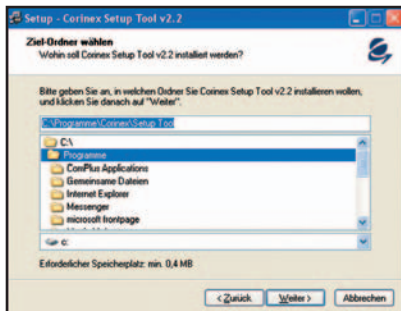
Setup - Corinex Setup Tool v2.2

Ziel-Ordner wählen
Wohin soll Corinex Setup Tool v2.2 installiert werden?

Bitte geben Sie an, in welchen Ordner Sie Corinex Setup Tool v2.2 installieren wollen, und klicken Sie danach auf "Weiter".

C:\Programme\Corinex\Setup Tool

C:\
Programme
ComPlus Applications
Gemeinsame Dateien
Internet Explorer
Messenger
microsoft frontpage
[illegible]

c:

Erforderlicher Speicherplatz: min. 0,4 MB

< Zurück
Weiter >
Abbrechen